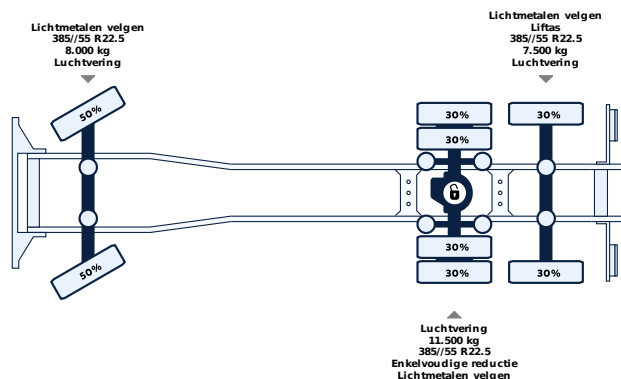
Lichtmetalen velgen
385//55 R22.5
8.000 kg
Luchtvering

Lichtmetalen velgen
Liftas
385//55 R22.5
7.500 kg
Luchtvering

50%

50%

30%

30%

30%

30%

30%

30%

Luchtvering
11.500 kg
385//55 R22.5
Enkelvoudige reductie
Lichtmetalen velgen